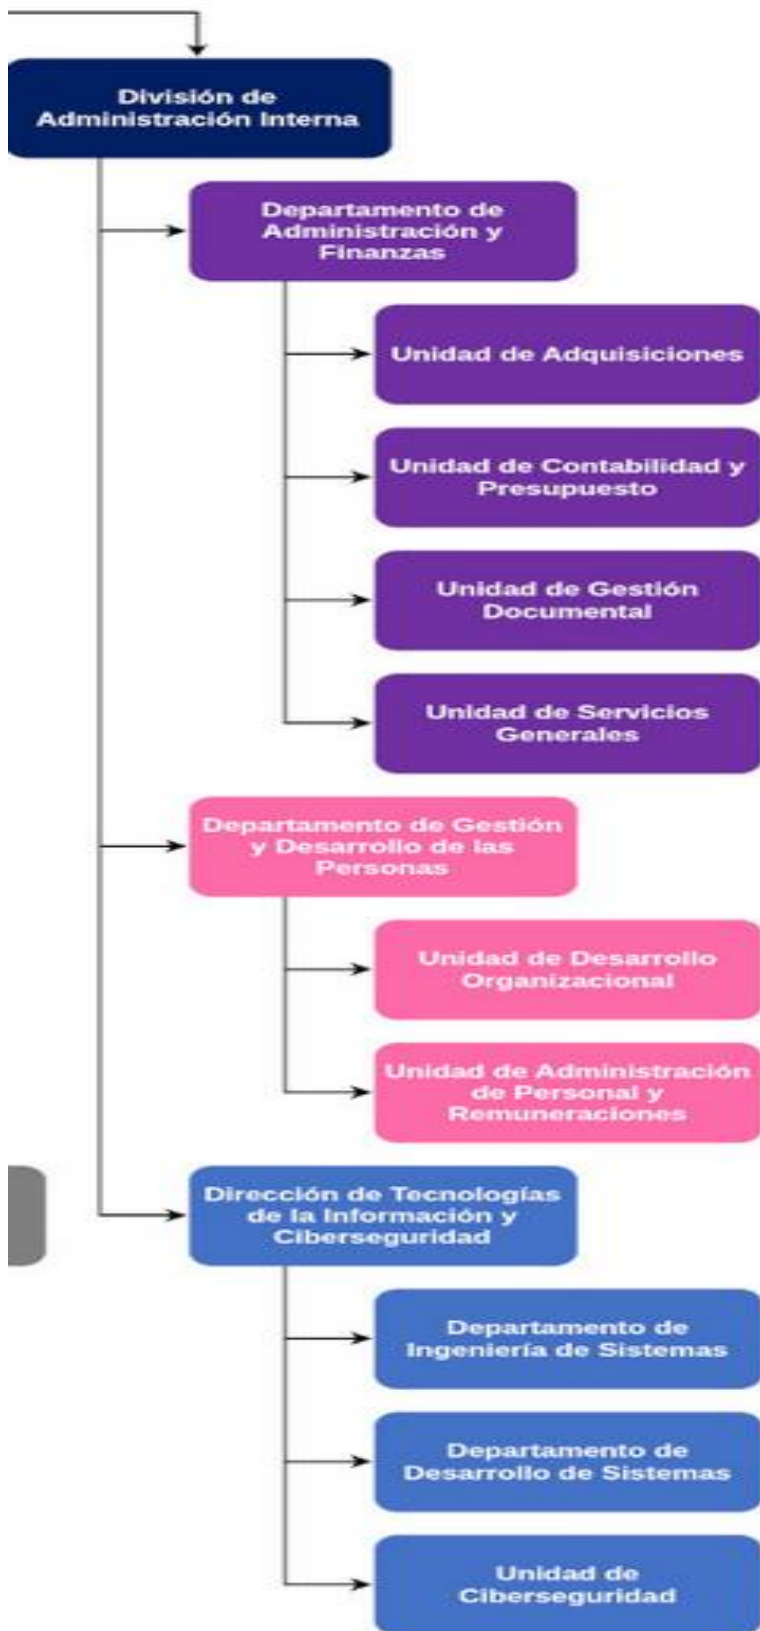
División de Administración Interna

Departamento de Administración y Finanzas

Unidad de Adquisiciones

Unidad de Contabilidad y Presupuesto

Unidad de Gestión Documental

Unidad de Servicios Generales

Departamento de Gestión y Desarrollo de las Personas

Unidad de Desarrollo Organizacional

Unidad de Administración de Personal y Remuneraciones

Dirección de Tecnologías de la Información y Ciberseguridad

Departamento de Ingeniería de Sistemas

Departamento de Desarrollo de Sistemas

Unidad de Ciberseguridad